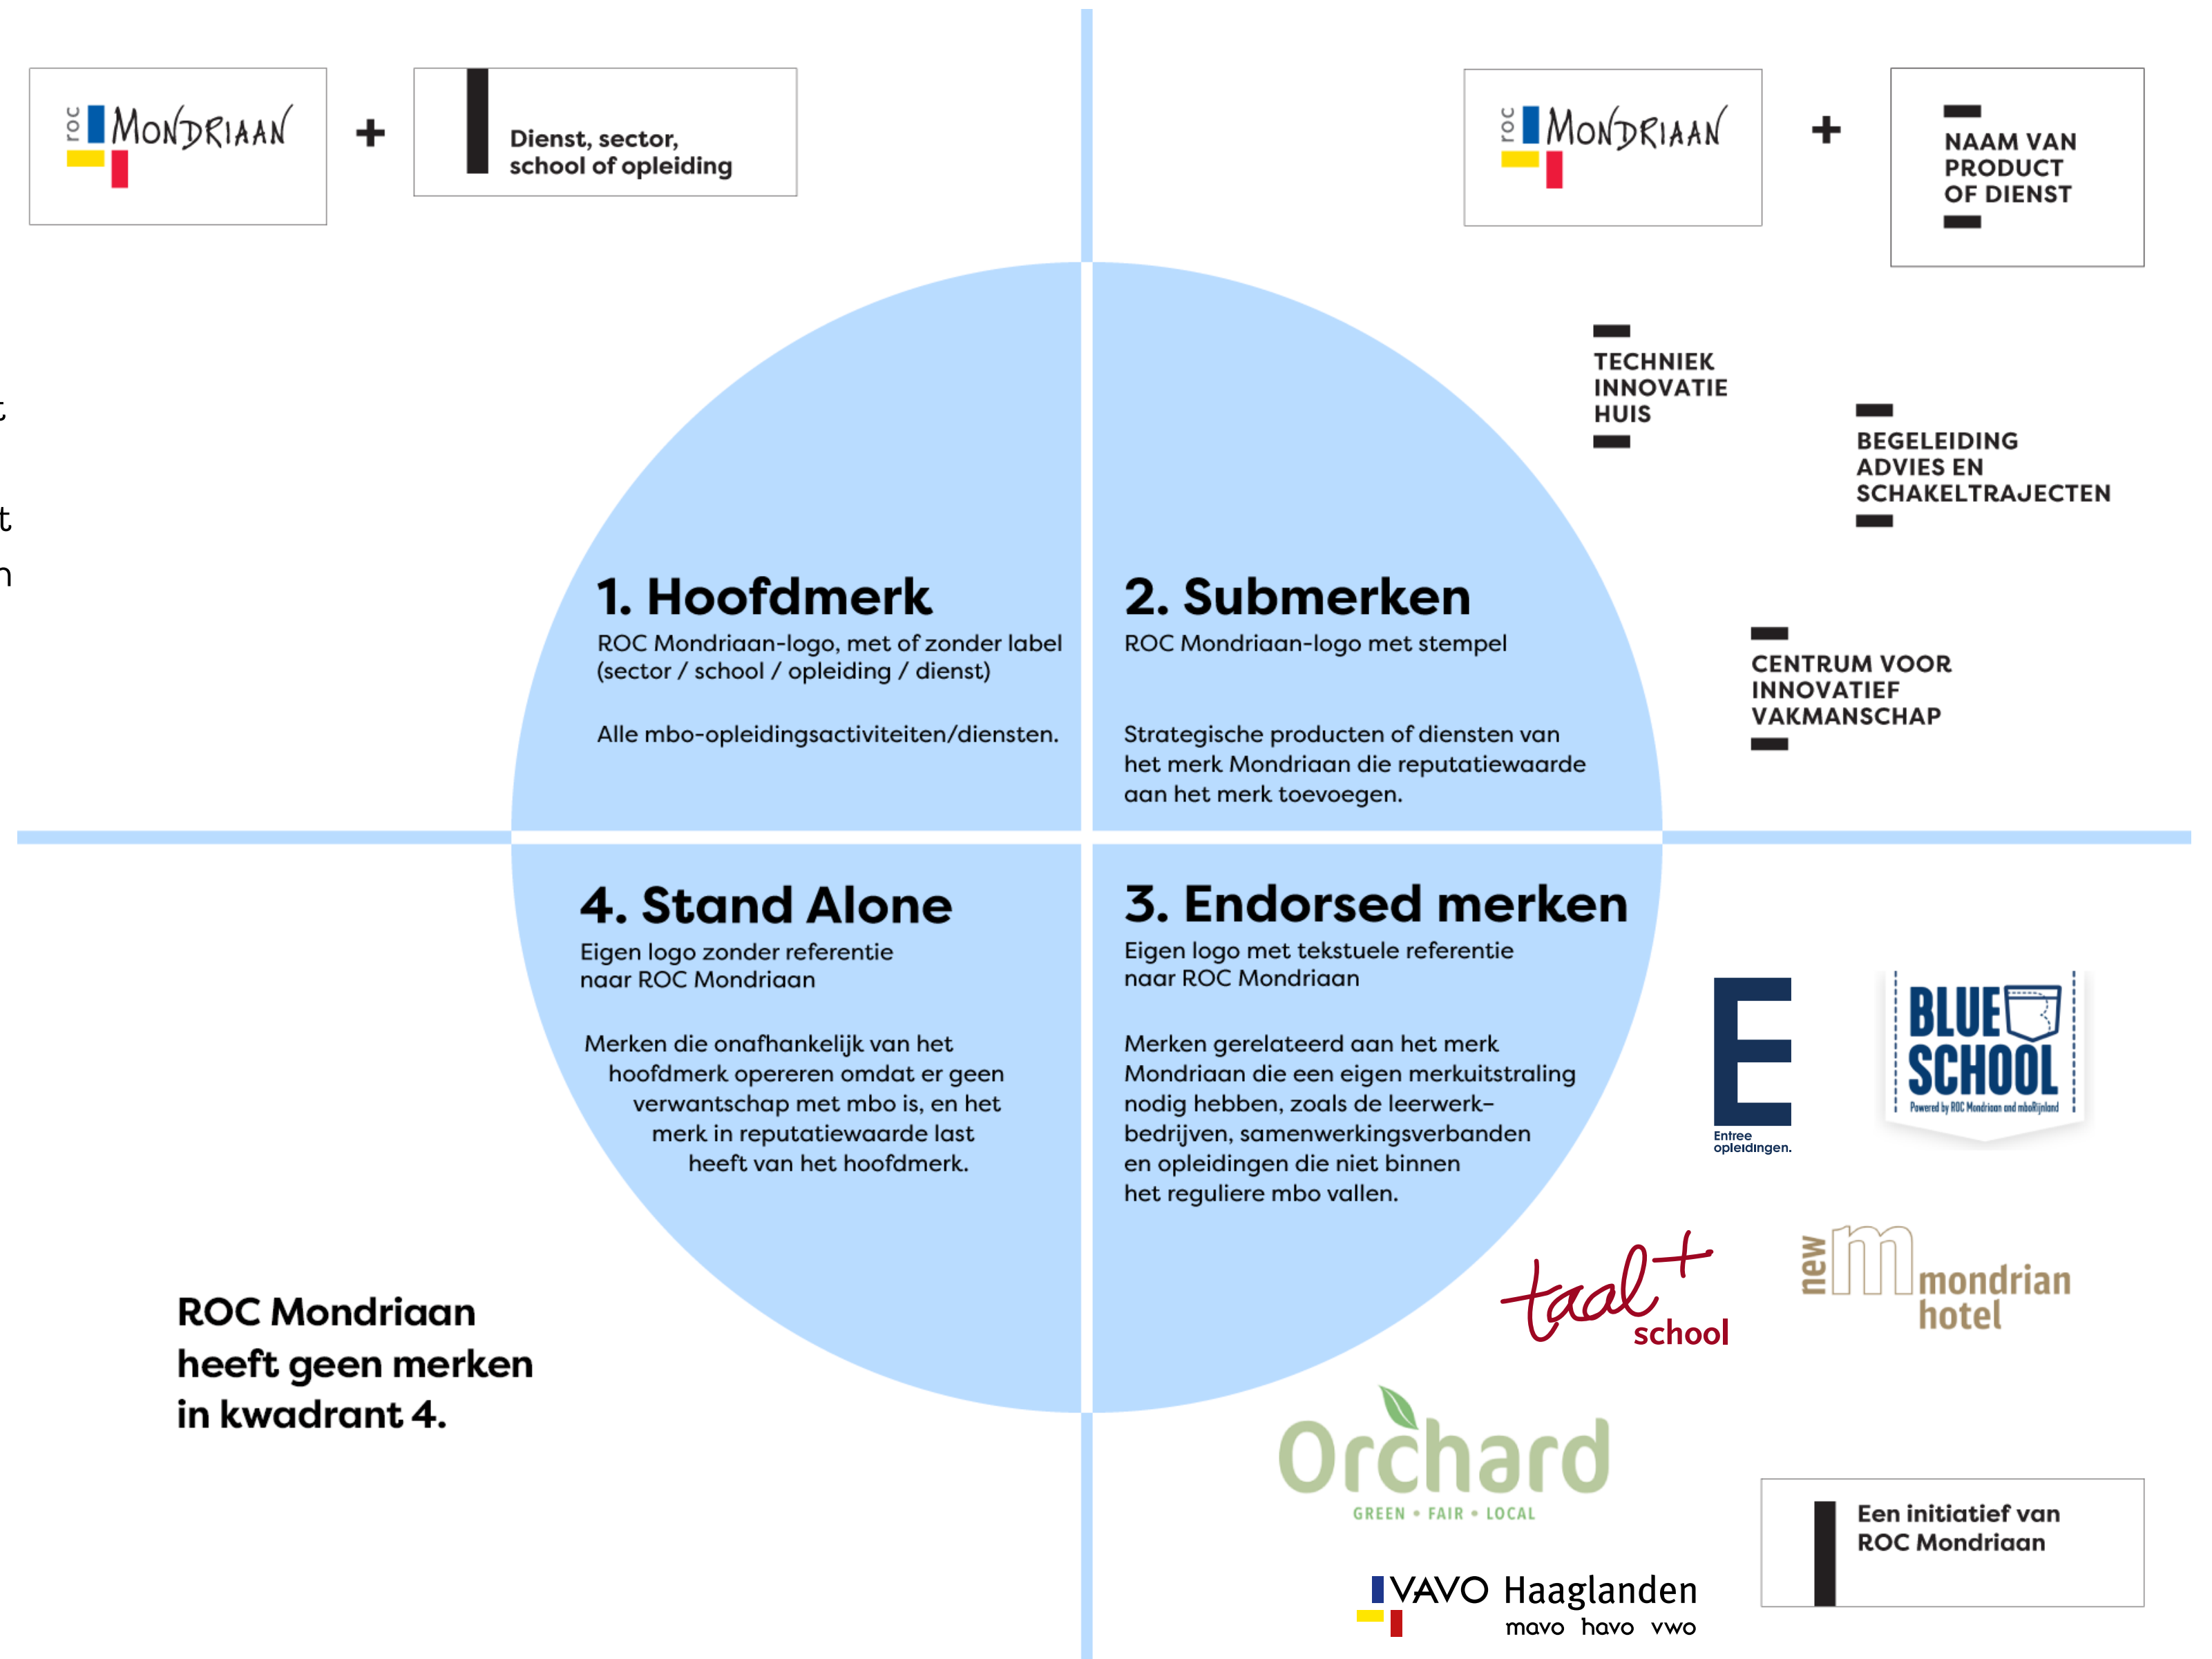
roc MONDRIAAN + Dienst, sector, school of opleiding

roc MONDRIAAN + NAAM VAN PRODUCT OF DIENST

TECHNIEK INNOVATIE HUIS

BEGELEIDING ADVIES EN SCHAKELTRAJECTEN

CENTRUM VOOR INNOVATIEF VAKMANSCHAP

1. Hoofdmerk
ROC Mondriaan-logo, met of zonder label (sector / school / opleiding / dienst)

Alle mbo-opleidingsactiviteiten/diensten.

2. Submerken
ROC Mondriaan-logo met stempel

Strategische producten of diensten van het merk Mondriaan die reputatiewaarde aan het merk toevoegen.

4. Stand Alone
Eigen logo zonder referentie naar ROC Mondriaan

Merken die onafhankelijk van het hoofdmerk opereren omdat er geen verwantschap met mbo is, en het merk in reputatiewaarde last heeft van het hoofdmerk.

3. Endorsed merken
Eigen logo met tekstuele referentie naar ROC Mondriaan

Merken gerelateerd aan het merk Mondriaan die een eigen merkuitstraling nodig hebben, zoals de leerwerk-bedrijven, samenwerkingsverbanden en opleidingen die niet binnen het reguliere mbo vallen.

E Entree opleidingen.

BLUE SCHOOL Powered by ROC Mondriaan and mboRijnland

taal+ school

new mondrian hotel

ROC Mondriaan heeft geen merken in kwadrant 4.

Orchard GREEN • FAIR • LOCAL

VAVO Haaglanden mavo havo vwo

Een initiatief van ROC Mondriaan